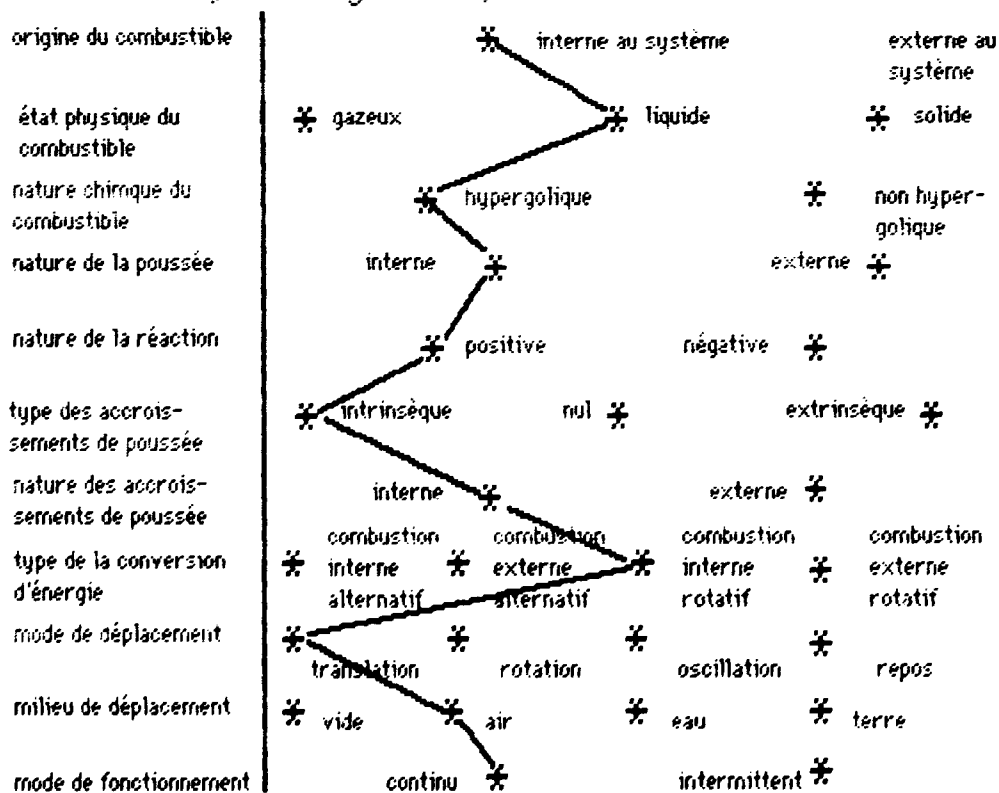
origine du combustible — interne au système — externe au système

état physique du combustible — gazeux — liquide — solide

nature chimque du combustible — hypergolique — non hypergolique

nature de la poussée — interne — externe

nature de la réaction — positive — négative

type des accroissements de poussée — intrinsèque — nul — extrinsèque

nature des accroissements de poussée — interne — externe

type de la conversion d'énergie — combustion interne alternatif — combustion externe alternatif — combustion interne rotatif — combustion externe rotatif

mode de déplacement — translation — rotation — oscillation — repos

milieu de déplacement — vide — air — eau — terre

mode de fonctionnement — continu — intermittent